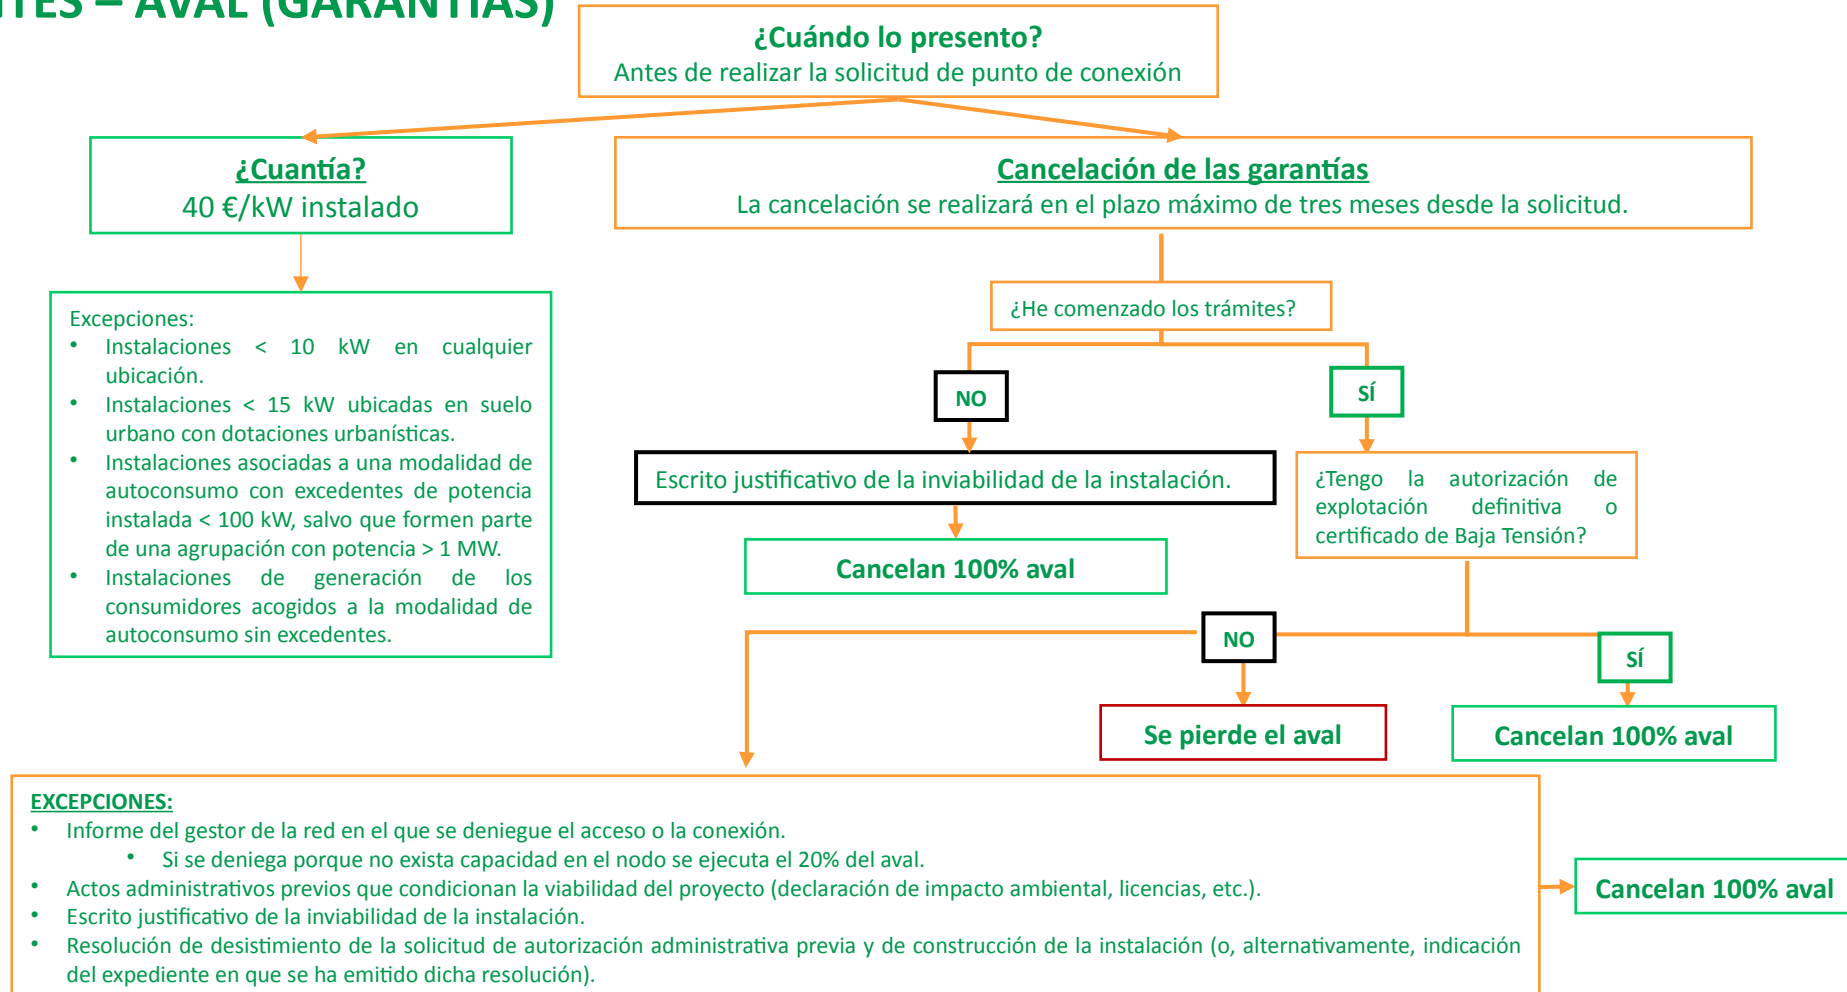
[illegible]TES – AVAL (GARANTÍAS)

¿Cuándo lo presento?
Antes de realizar la solicitud de punto de conexión

¿Cuantía?
40 €/kW instalado

Cancelación de las garantías
La cancelación se realizará en el plazo máximo de tres meses desde la solicitud.

Excepciones:
• Instalaciones < 10 kW en cualquier ubicación.
• Instalaciones < 15 kW ubicadas en suelo urbano con dotaciones urbanísticas.
• Instalaciones asociadas a una modalidad de autoconsumo con excedentes de potencia instalada < 100 kW, salvo que formen parte de una agrupación con potencia > 1 MW.
• Instalaciones de generación de los consumidores acogidos a la modalidad de autoconsumo sin excedentes.

¿He comenzado los trámites?

NO

SÍ

Escrito justificativo de la inviabilidad de la instalación.

Cancelan 100% aval

¿Tengo la autorización de explotación definitiva o certificado de Baja Tensión?

NO

SÍ

Se pierde el aval

Cancelan 100% aval

EXCEPCIONES:
• Informe del gestor de la red en el que se deniegue el acceso o la conexión.
• Si se deniega porque no exista capacidad en el nodo se ejecuta el 20% del aval.
• Actos administrativos previos que condicionan la viabilidad del proyecto (declaración de impacto ambiental, licencias, etc.).
• Escrito justificativo de la inviabilidad de la instalación.
• Resolución de desistimiento de la solicitud de autorización administrativa previa y de construcción de la instalación (o, alternativamente, indicación del expediente en que se ha emitido dicha resolución).

Cancelan 100% aval